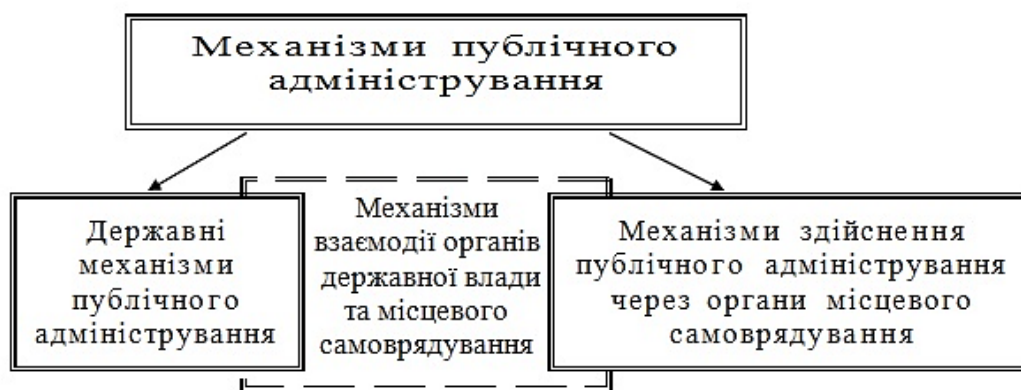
Механізми публічного адміністрування

Державні механізми публічного адміністрування

Механізми взаємодії органів державної влади та місцевого самоврядування

Механізми здійснення публічного адміністрування через органи місцевого самоврядування